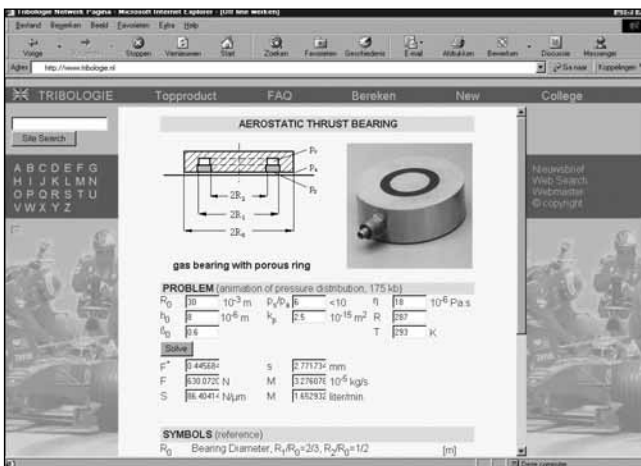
Tribologie Network Pagina - Microsoft Internet Explorer - [Off line werken]

Bestand Bewerken Beeld Favorieten Extra Help

Vorige Stoppen Vernieuwen Start Zoeken Favorieten Geschiedenis E-mail Afdrukken Bewerken Discussie Messenger

Adres http://www.tribologie.nl Ga naar Koppelingen

TRIBOLOGIE Topproduct FAQ Bereken New College

Site Search

A B C D E F G H I J K L M N O P Q R S T U V W X Y Z

Nieuwsbrief Web Search Webmaster © copyright

AEROSTATIC THRUST BEARING

$P_s$ $P_a$ $P_r$ $2R_1$ $2R_2$ $2R_0$

gas bearing with porous ring

PROBLEM (animation of pressure distribution, 175 kb)

| | | | | | | | | |
|---|---|---|---|---|---|---|---|---|
| $R_0$ | 30 | $10^{-3}$ m | $P_s/P_a$ | 6 | <10 | $\eta$ | 18 | $10^{-6}$ Pa.s |
| $h_0$ | 8 | $10^{-6}$ m | $k_p$ | 2.5 | $10^{-15}$ m$^2$ | R | 287 | |
| $\theta_0$ | 0.6 | | | | | T | 293 | K |

Solve

| | | | | | |
|---|---|---|---|---|---|
| F* | 0.445684 | | s | 2.771734 | mm |
| F | 630.0720 | N | M | 3.276076 | $10^{-6}$ kg/s |
| S | 86.40414 | N/µm | M | 1.652932 | liter/min |

SYMBOLS (reference)

$R_0$ Bearing Diameter, $R_1/R_0$=2/3, $R_2/R_0$=1/2 [m]

Deze computer